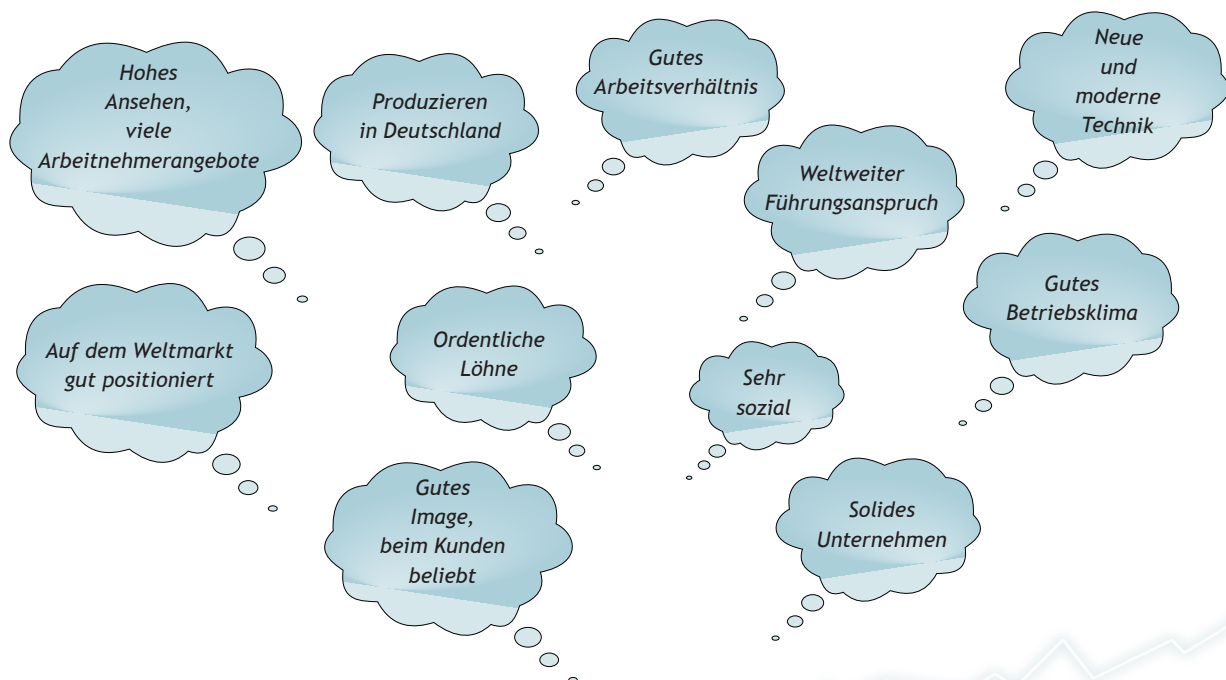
Hohes Ansehen, viele Arbeitnehmerangebote

Produzieren in Deutschland

Gutes Arbeitsverhältnis

Neue und moderne Technik

Weltweiter Führungsanspruch

Gutes Betriebsklima

Auf dem Weltmarkt gut positioniert

Ordentliche Löhne

Sehr sozial

Gutes Image, beim Kunden beliebt

Solides Unternehmen